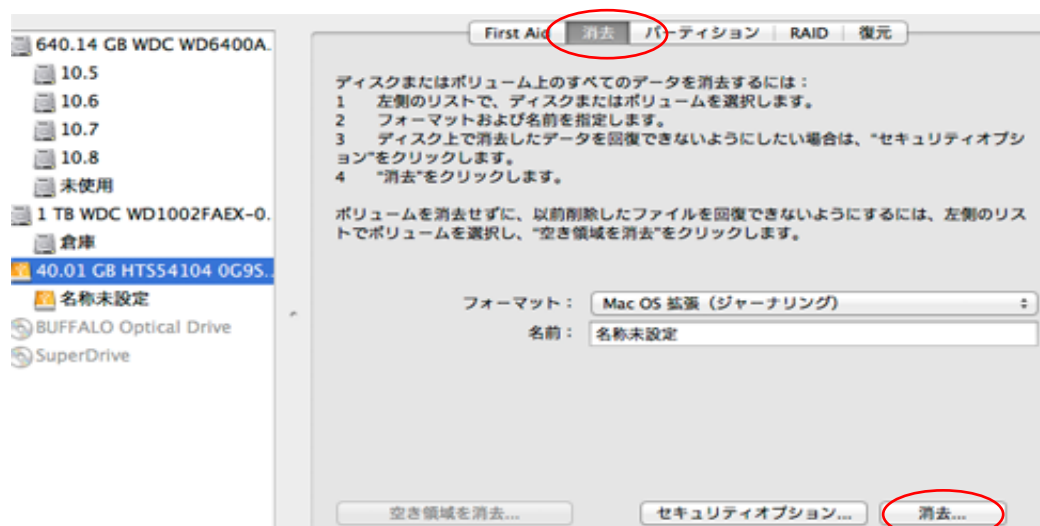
640.14 GB WDC WD6400A.
10.5
10.6
10.7
10.8
未使用
1 TB WDC WD1002FAEX-0.
倉庫
40.01 GB HTS54104 0G9S..
名称未設定
BUFFALO Optical Drive
SuperDrive

First Aid | 消去 | パーティション | RAID | 復元

ディスクまたはボリューム上のすべてのデータを消去するには：
1　左側のリストで、ディスクまたはボリュームを選択します。
2　フォーマットおよび名前を指定します。
3　ディスク上で消去したデータを回復できないようにしたい場合は、"セキュリティオプション"をクリックします。
4　"消去"をクリックします。

ボリュームを消去せずに、以前削除したファイルを回復できないようにするには、左側のリストでボリュームを選択し、"空き領域を消去"をクリックします。

フォーマット：　Mac OS 拡張（ジャーナリング）
名前：　名称未設定

空き領域を消去...
セキュリティオプション...
消去...